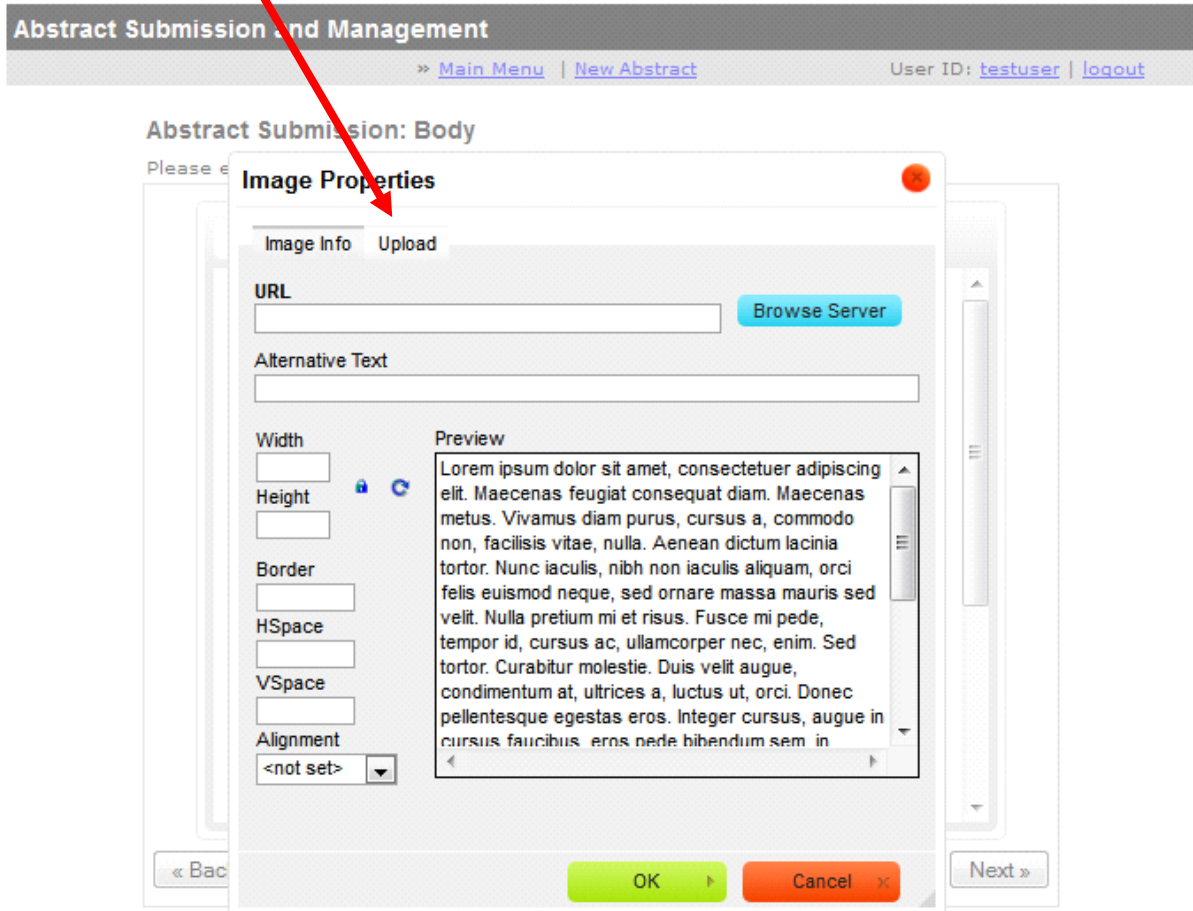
Abstract Submission and Management

» Main Menu | New Abstract User ID: testuser | logout

Abstract Submission: Body

Please e

Image Properties

Image Info Upload

URL

Browse Server

Alternative Text

Width

Height

Border

HSpace

VSpace

Alignment

<not set>

Preview

Lorem ipsum dolor sit amet, consectetuer adipiscing elit. Maecenas feugiat consequat diam. Maecenas metus. Vivamus diam purus, cursus a, commodo non, facilisis vitae, nulla. Aenean dictum lacinia tortor. Nunc iaculis, nibh non iaculis aliquam, orci felis euismod neque, sed ornare massa mauris sed velit. Nulla pretium mi et risus. Fusce mi pede, tempor id, cursus ac, ullamcorper nec, enim. Sed tortor. Curabitur molestie. Duis velit augue, condimentum at, ultrices a, luctus ut, orci. Donec pellentesque egestas eros. Integer cursus, augue in cursus faucibus, eros pede bibendum sem, in

« Bac

OK

Cancel

Next »